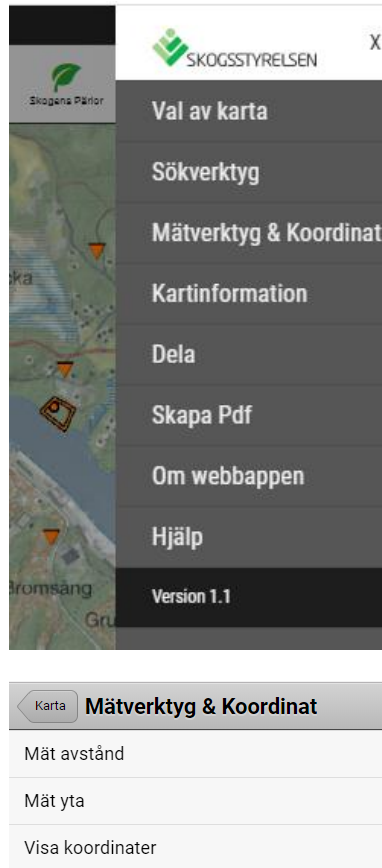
Skogens Pärlor

SKOGSSTYRELSEN

X

Val av karta

Sökverktyg

Mätverktyg & Koordinat

Kartinformation

Dela

Skapa Pdf

Om webbappen

Hjälp

Version 1.1

cka

Bromsang

Gru

Karta

Mätverktyg & Koordinat

Mät avstånd

Mät yta

Visa koordinater